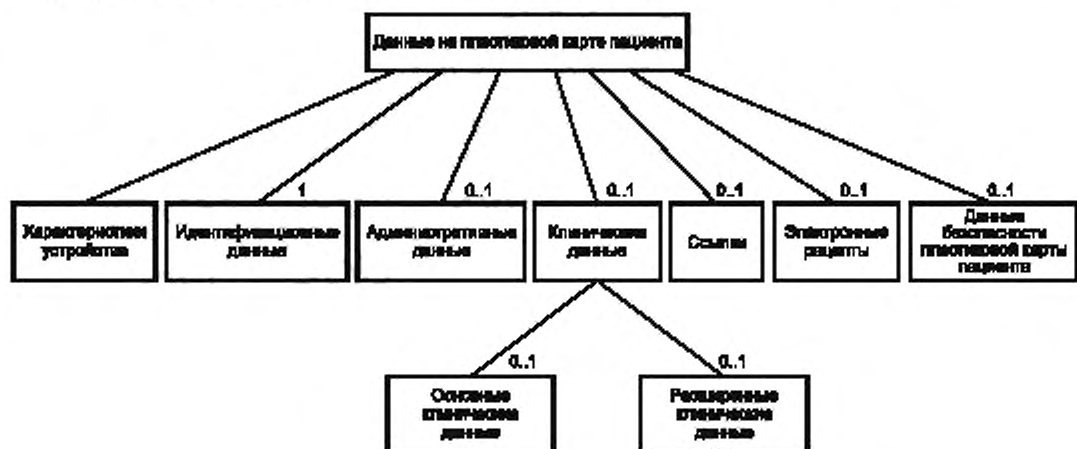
Данные на пластиковой карте пациента

1

0..1

0..1

0..1

0..1

0..1

Характеристики устройства

Идентификационные данные

Административные данные

Клинические данные

Ссылки

Электронные рецепты

Данные безопасности пластиковой карты пациента

0..1

0..1

Основные клинические данные

Расширенные клинические данные